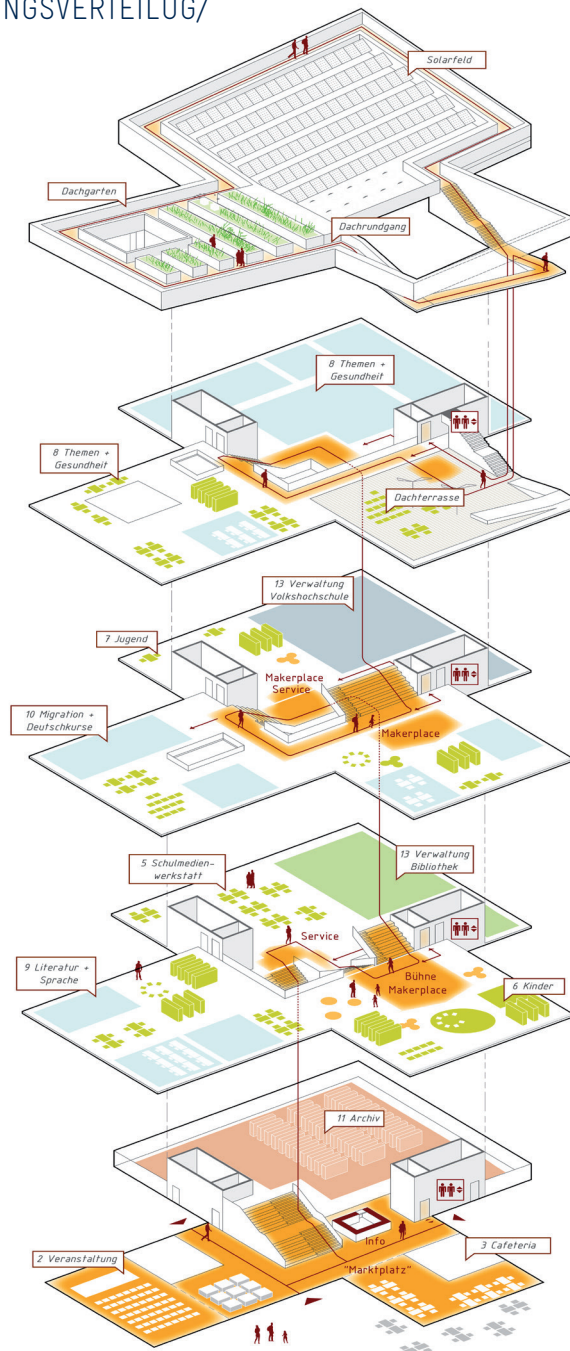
NGSVERTEILUG/

Solarfeld

Dachgarten

Dachrundgang

8 Themen + Gesundheit

8 Themen + Gesundheit

Dachterrasse

13 Verwaltung Volkshochschule

7 Jugend

Makerplace Service

10 Migration + Deutschkurse

Makerplace

5 Schulmedienwerkstatt

13 Verwaltung Bibliothek

Service

9 Literatur + Sprache

Bühne Makerplace

6 Kinder

11 Archiv

Info

2 Veranstaltung

3 Cafeteria

"Marktplatz"